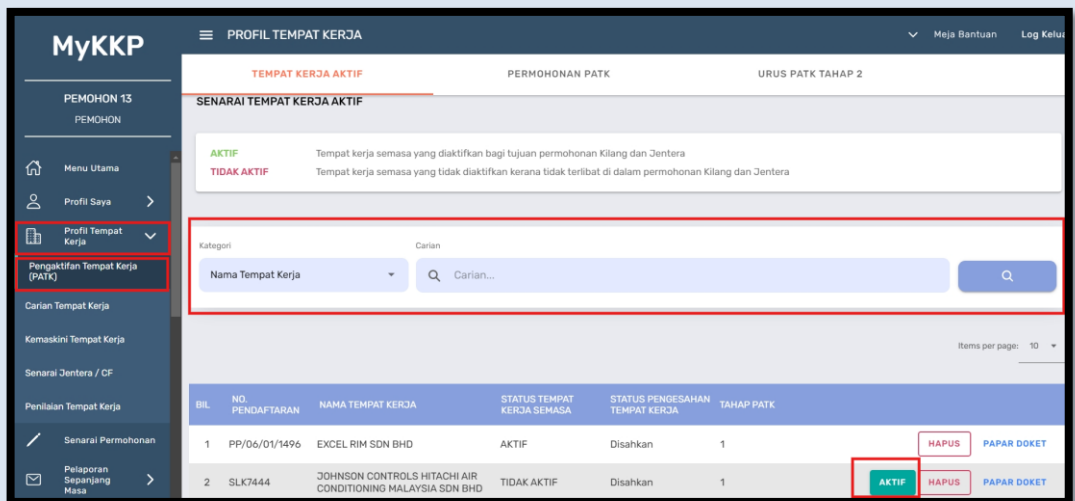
MyKKP

PEMOHON 13
PEMOHON

Menu Utama

Profil Saya

Profil Tempat Kerja

Pengaktifan Tempat Kerja (PATK)

Carian Tempat Kerja

Kemaskini Tempat Kerja

Senarai Jentera / CF

Penilaian Tempat Kerja

Senarai Permohonan

Pelaporan Sepanjang Masa

PROFIL TEMPAT KERJA

Meja Bantuan

Log Kelua

TEMPAT KERJA AKTIF

PERMOHONAN PATK

URUS PATK TAHAP 2

SENARAI TEMPAT KERJA AKTIF

AKTIF Tempat kerja semasa yang diaktifkan bagi tujuan permohonan Kilang dan Jentera
TIDAK AKTIF Tempat kerja semasa yang tidak diaktifkan kerana tidak terlibat di dalam permohonan Kilang dan Jentera

Kategori
Nama Tempat Kerja

Carian
Carian...

Items per page: 10

| BIL | NO. PENDAFTARAN | NAMA TEMPAT KERJA | STATUS TEMPAT KERJA SEMASA | STATUS PENGESAHAN TEMPAT KERJA | TAHAP PATK | | | |
|---|---|---|---|---|---|---|---|---|
| 1 | PP/06/01/1496 | EXCEL RIM SDN BHD | AKTIF | Disahkan | 1 | | HAPUS | PAPAR DOKET |
| 2 | SLK7444 | JOHNSON CONTROLS HITACHI AIR CONDITIONING MALAYSIA SDN BHD | TIDAK AKTIF | Disahkan | 1 | AKTIF | HAPUS | PAPAR DOKET |